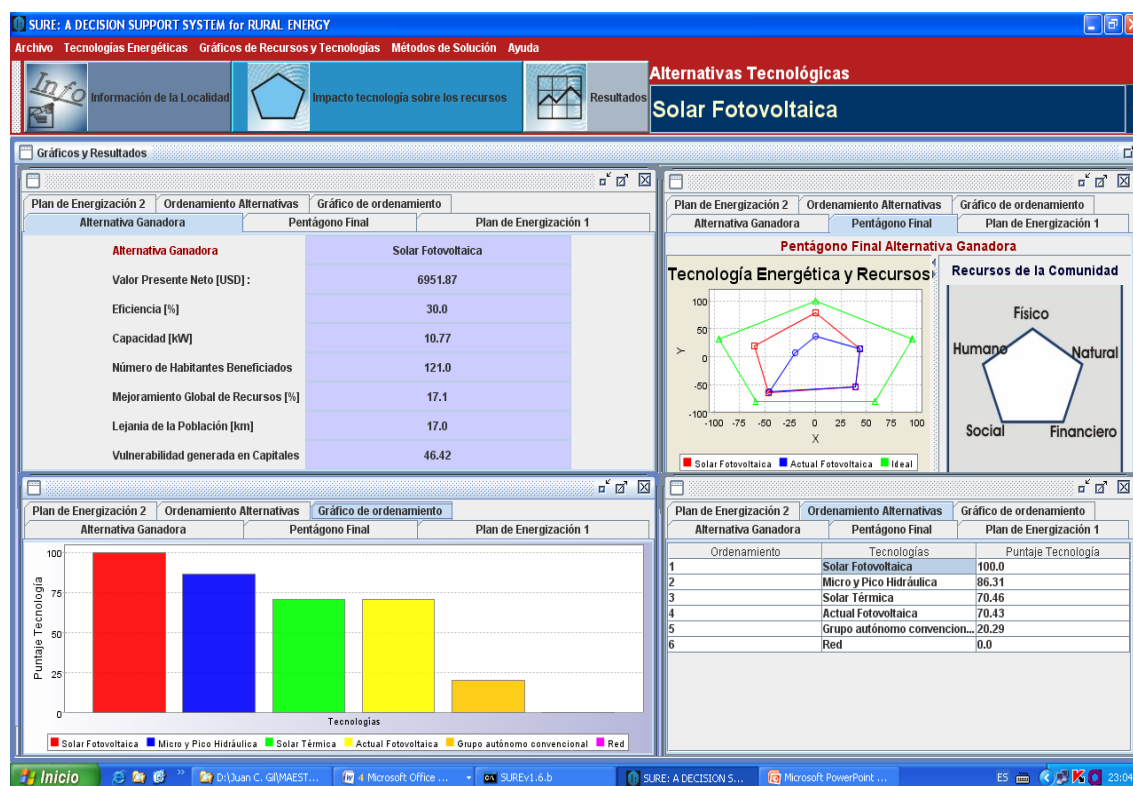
SURE: A DECISION SUPPORT SYSTEM for RURAL ENERGY

Archivo Tecnologías Energéticas Gráficos de Recursos y Tecnologías Métodos de Solución Ayuda

Info Información de la Localidad

Impacto tecnología sobre los recursos

Resultados

Alternativas Tecnológicas

Solar Fotovoltaica

Gráficos y Resultados

Plan de Energización 2 Ordenamiento Alternativas Gráfico de ordenamiento
Alternativa Ganadora Pentágono Final Plan de Energización 1

| Alternativa Ganadora | Solar Fotovoltaica |
|---|---|
| Valor Presente Neto [USD] : | 6951.87 |
| Eficiencia [%] | 30.0 |
| Capacidad [kW] | 10.77 |
| Número de Habitantes Beneficiados | 121.0 |
| Mejoramiento Global de Recursos [%] | 17.1 |
| Lejania de la Población [km] | 17.0 |
| Vulnerabilidad generada en Capitales | 46.42 |

Plan de Energización 2 Ordenamiento Alternativas Gráfico de ordenamiento
Alternativa Ganadora Pentágono Final Plan de Energización 1

Pentágono Final Alternativa Ganadora

Tecnología Energética y Recursos

100 50 0 -50 -100
Y
-100 -75 -50 -25 0 25 50 75 100
X

Solar Fotovoltaica Actual Fotovoltaica Ideal

Recursos de la Comunidad

Físico
Humano
Natural
Social
Financiero

Plan de Energización 2 Ordenamiento Alternativas Gráfico de ordenamiento
Alternativa Ganadora Pentágono Final Plan de Energización 1

100 75 50 25 0
Puntaje Tecnología
Tecnologías

Solar Fotovoltaica Micro y Pico Hidráulica Solar Térmica Actual Fotovoltaica Grupo autónomo convencional Red

Plan de Energización 2 Ordenamiento Alternativas Gráfico de ordenamiento
Alternativa Ganadora Pentágono Final Plan de Energización 1

| Ordenamiento | Tecnologías | Puntaje Tecnología |
|---|---|---|
| 1 | Solar Fotovoltaica | 100.0 |
| 2 | Micro y Pico Hidráulica | 86.31 |
| 3 | Solar Térmica | 70.46 |
| 4 | Actual Fotovoltaica | 70.43 |
| 5 | Grupo autónomo convencion... | 20.29 |
| 6 | Red | 0.0 |

Inicio D:\Juan C. Gil\MAEST... 4 Microsoft Office ... SUREv1.6.b SURE: A DECISION S... Microsoft PowerPoint ... ES 23:04